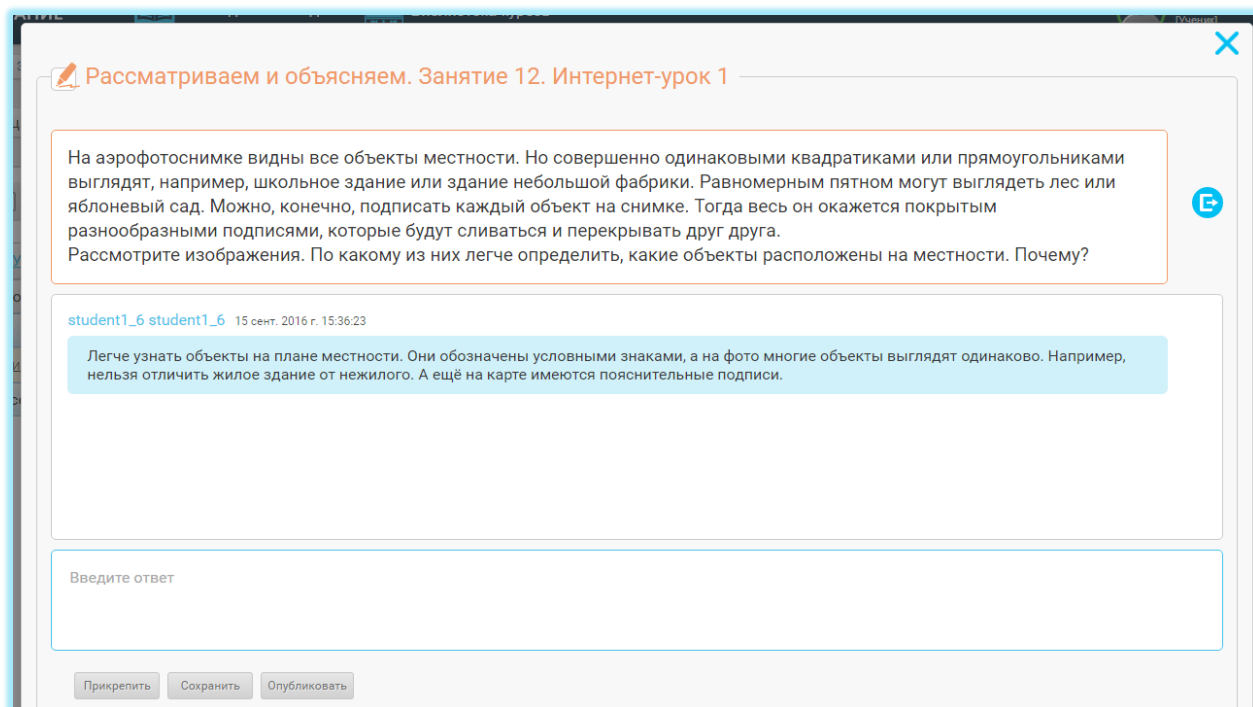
Рассматриваем и объясняем. Занятие 12. Интернет-урок 1

На аэрофотоснимке видны все объекты местности. Но совершенно одинаковыми квадратиками или прямоугольниками выглядят, например, школьное здание или здание небольшой фабрики. Равномерным пятном могут выглядеть лес или яблоневый сад. Можно, конечно, подписать каждый объект на снимке. Тогда весь он окажется покрытым разнообразными подписями, которые будут сливаться и перекрывать друг друга.
Рассмотрите изображения. По какому из них легче определить, какие объекты расположены на местности. Почему?

student1_6 student1_6 15 сент. 2016 г. 15:36:23

Легче узнать объекты на плане местности. Они обозначены условными знаками, а на фото многие объекты выглядят одинаково. Например, нельзя отличить жилое здание от нежилого. А ещё на карте имеются пояснительные подписи.

Введите ответ

Прикрепить Сохранить Опубликовать